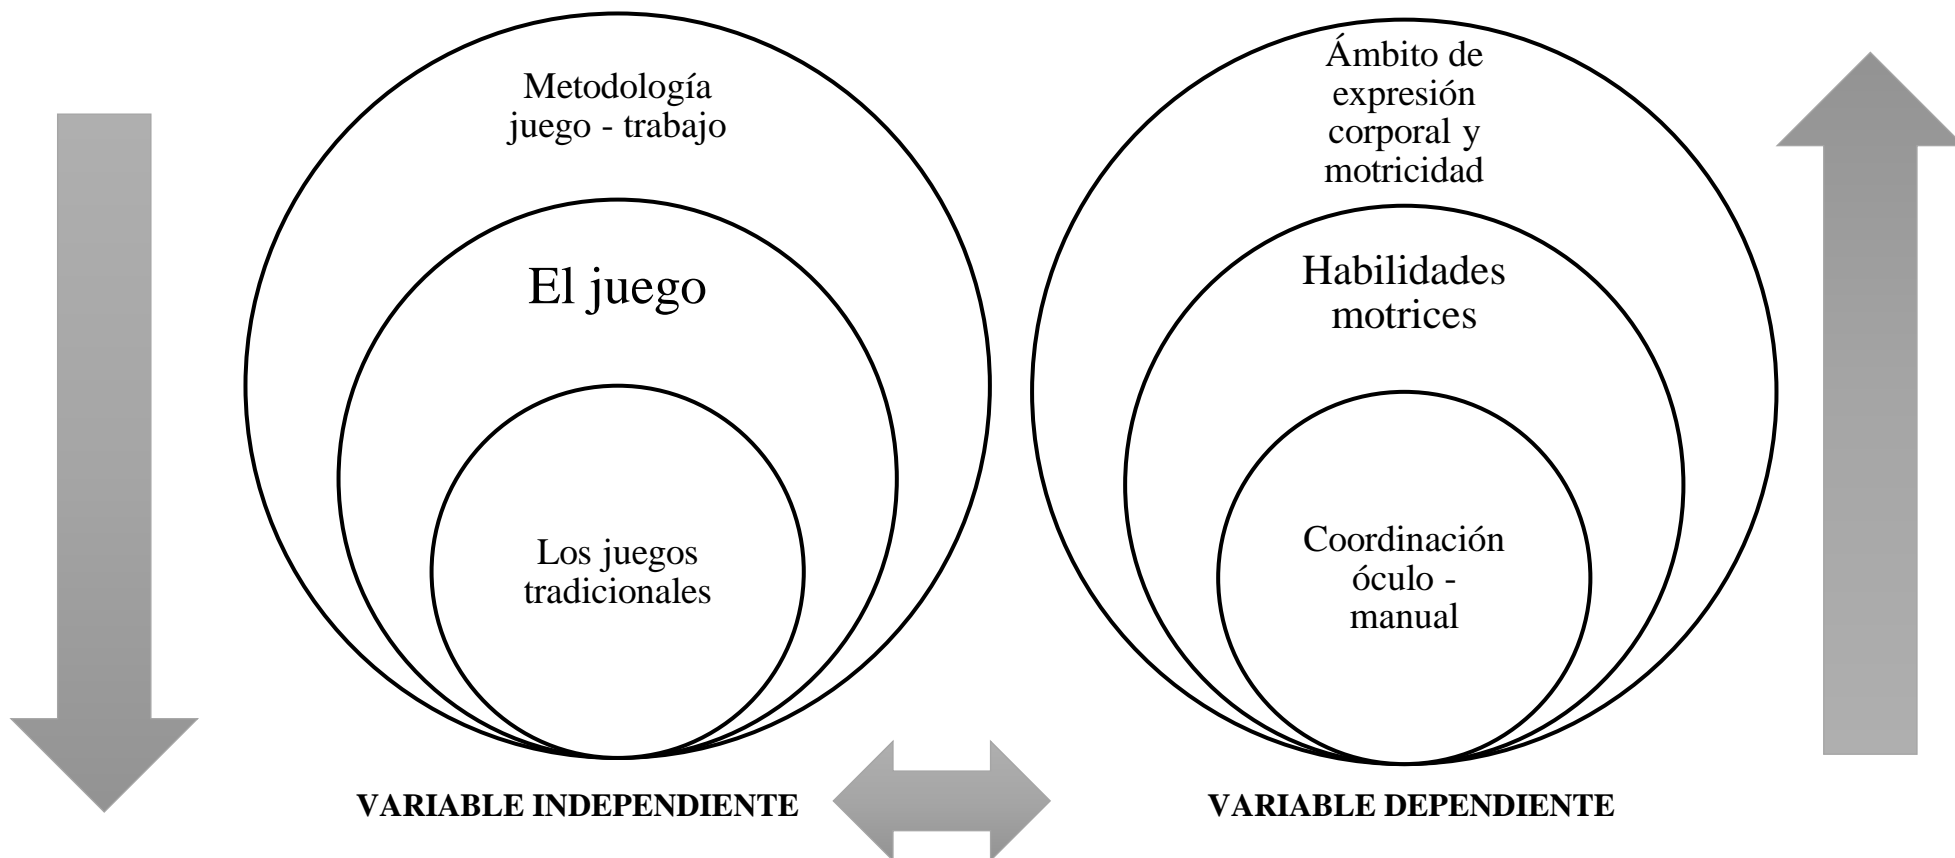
Metodología juego - trabajo

El juego

Los juegos tradicionales

VARIABLE INDEPENDIENTE

Ámbito de expresión corporal y motricidad

Habilidades motrices

Coordinación óculo - manual

VARIABLE DEPENDIENTE